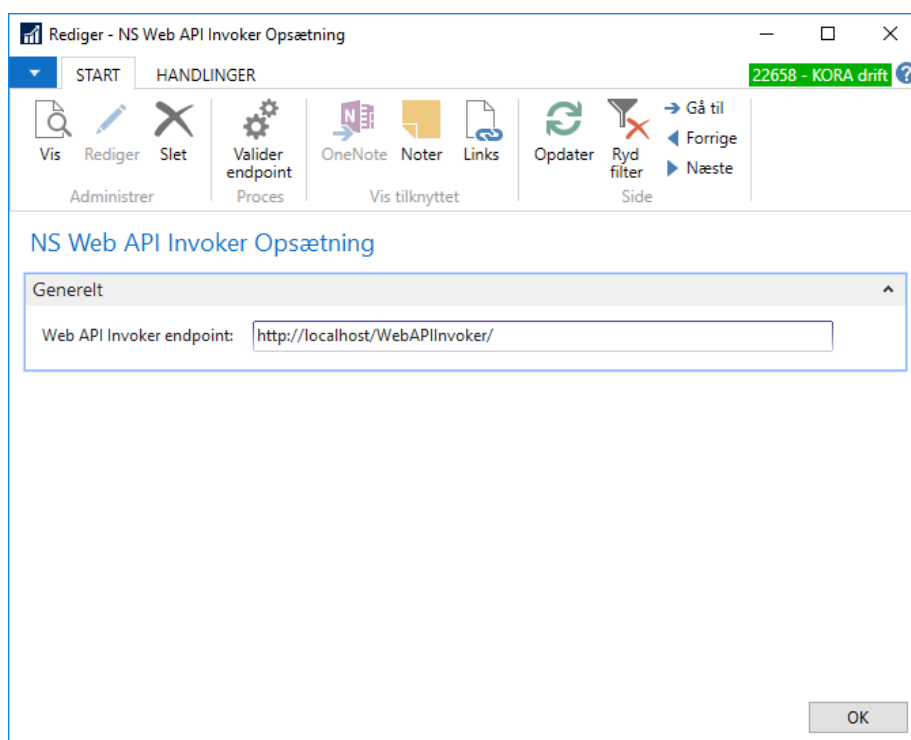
Rediger - NS Web API Invoker Opsætning

START HANDLINGER

22658 - KORA drift

Vis Rediger Slet
Administrer

Valider endpoint
Proces

OneNote Noter Links
Vis tilknyttet

Opdater Ryd filter
Gå til
Forrige
Næste
Side

NS Web API Invoker Opsætning

Generelt

Web API Invoker endpoint: http://localhost/WebAPIInvoker/

OK